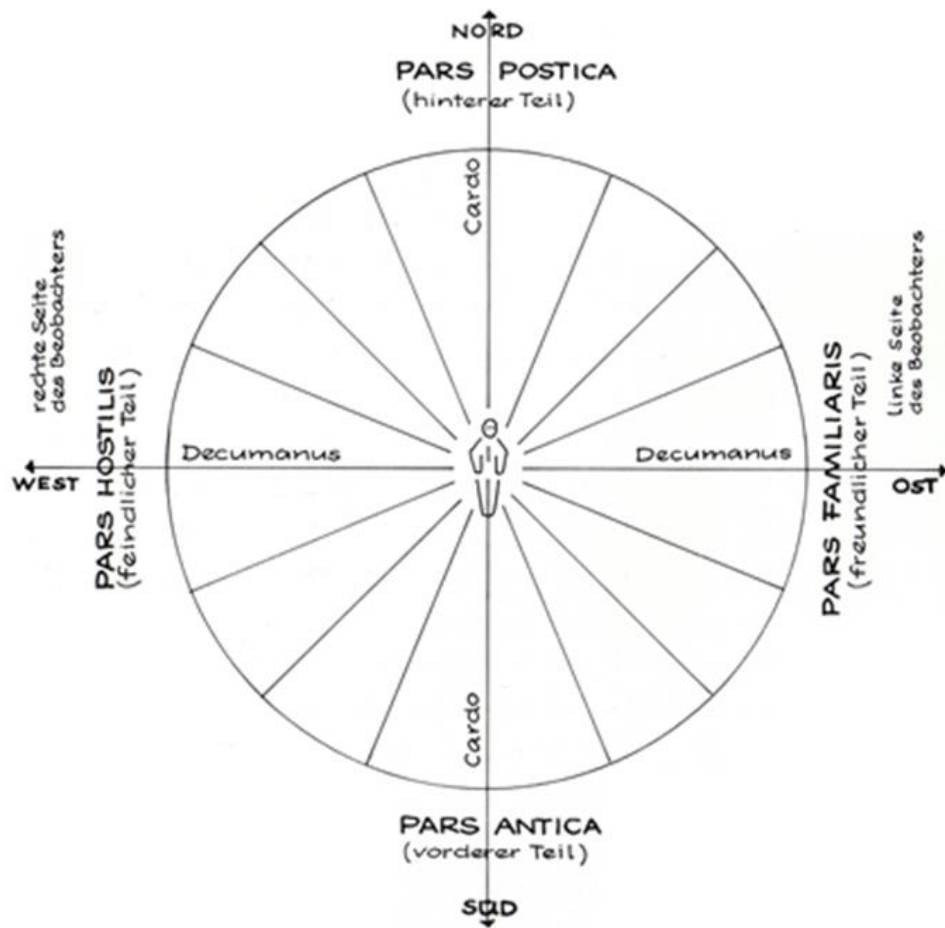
NORD

PARS POSTICA
(hinterer Teil)

Cardo

rechte Seite des Beobachters

PARS HOSTILIS
(feindlicher Teil)

WEST

Decumanus

Decumanus

OST

linke Seite des Beobachters

PARS FAMILIARIS
(freundlicher Teil)

Cardo

PARS ANTICA
(vorderer Teil)

SÜD